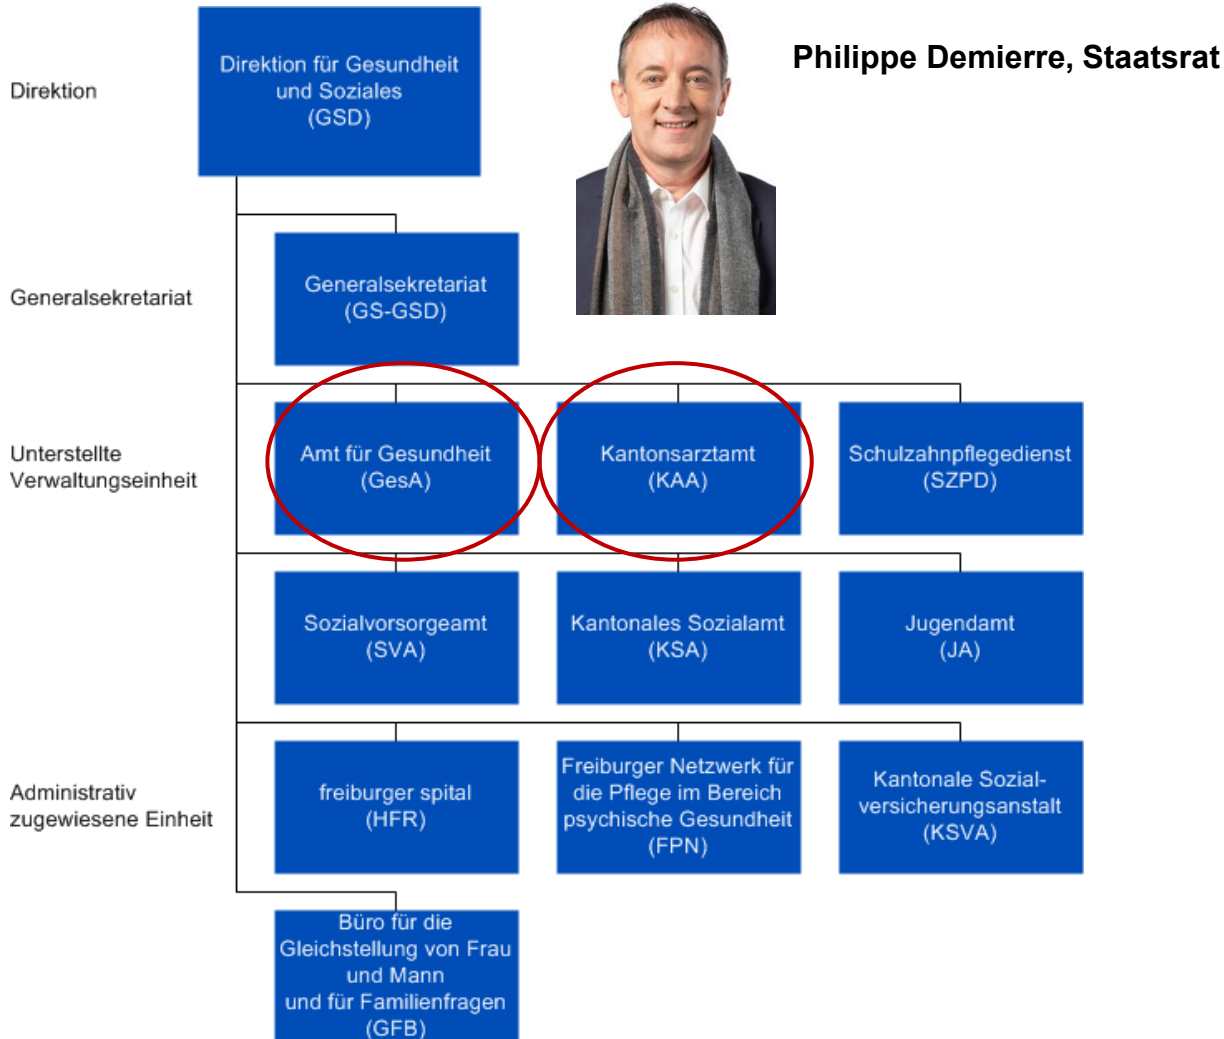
Philippe Demierre, Staatsrat

Direktion

Direktion für Gesundheit und Soziales (GSD)

Generalsekretariat

Generalsekretariat (GS-GSD)

Unterstellte Verwaltungseinheit

Amt für Gesundheit (GesA)

Kantonsarztamt (KAA)

Schulzahnpflegedienst (SZPD)

Sozialvorsorgeamt (SVA)

Kantonales Sozialamt (KSA)

Jugendamt (JA)

Administrativ zugewiesene Einheit

freiburger spital (HFR)

Freiburger Netzwerk für die Pflege im Bereich psychische Gesundheit (FPN)

Kantonale Sozialversicherungsanstalt (KSVA)

Büro für die Gleichstellung von Frau und Mann und für Familienfragen (GFB)